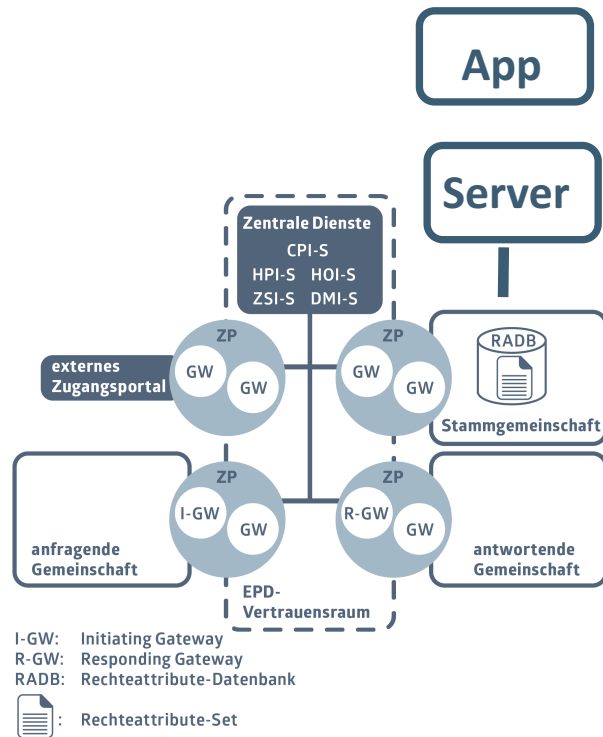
App

Server

Zentrale Dienste
CPI-S
HPI-S HOI-S
ZSI-S DMI-S

externes Zugangsportal

ZP
GW
GW

ZP
GW
GW

RADB

Stammgemeinschaft

ZP
I-GW
GW

ZP
R-GW
GW

anfragende Gemeinschaft

antwortende Gemeinschaft

EPD-Vertrauensraum

I-GW: Initiating Gateway
R-GW: Responding Gateway
RADB: Rechteattribute-Datenbank
: Rechteattribute-Set